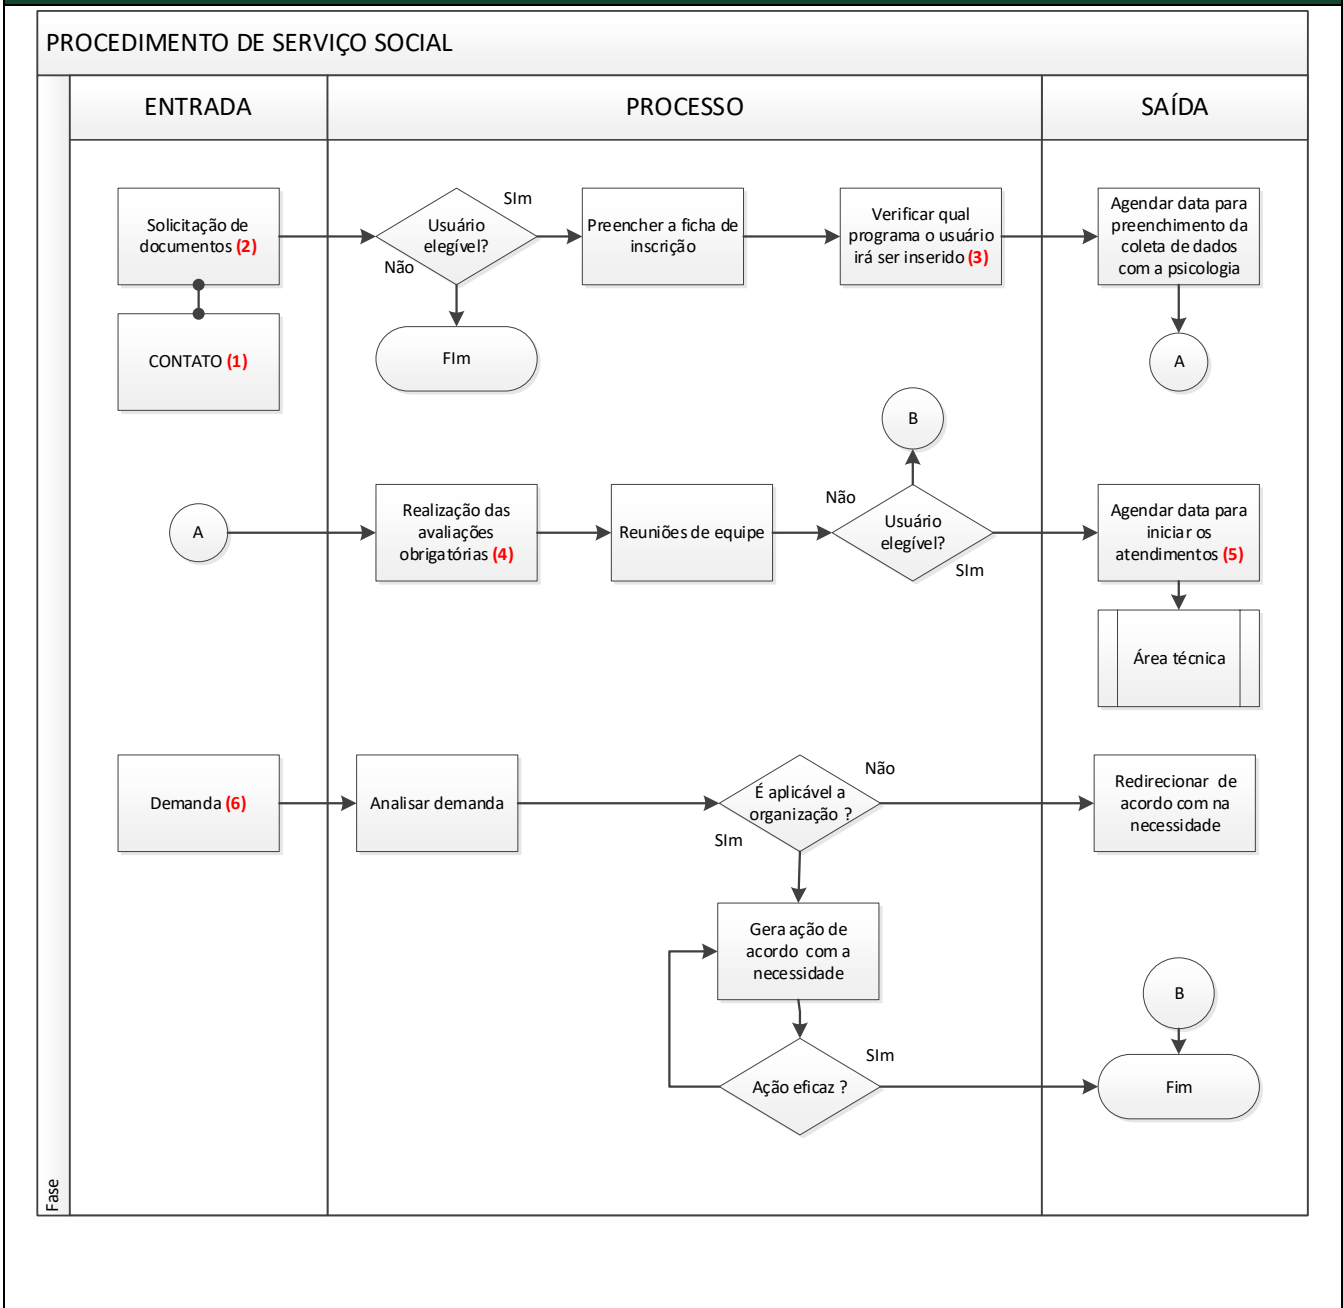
PROCEDIMENTO DE SERVIÇO SOCIAL

ENTRADA

PROCESSO

SAÍDA

Solicitação de documentos (2)

CONTATO (1)

Usuário elegível?

SIm

Não

FIm

Preencher a ficha de inscrição

Verificar qual programa o usuário irá ser inserido (3)

Agendar data para preenchimento da coleta de dados com a psicologia

A

B

A

Realização das avaliações obrigatórias (4)

Reuniões de equipe

Não

Usuário elegível?

SIm

Agendar data para iniciar os atendimentos (5)

Área técnica

Demanda (6)

Analisar demanda

Não

É aplicável a organização ?

SIm

Redirecionar de acordo com na necessidade

Gera ação de acordo com a necessidade

B

SIm

Ação eficaz ?

Fim

Fase